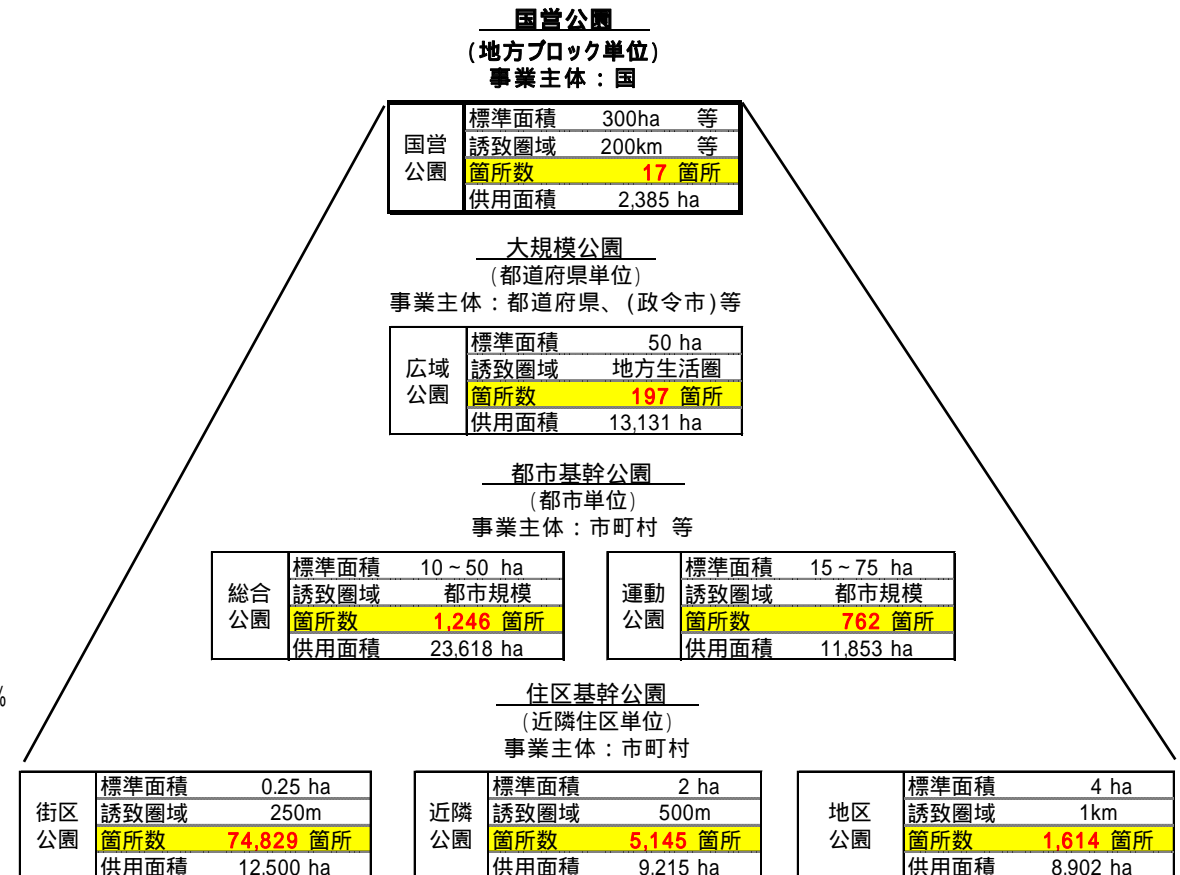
国営公園
（地方ブロック単位）
事業主体：国

| 国営公園 | 標準面積 | 300ha 等 |
|---|---|---|
| | 誘致圏域 | 200km 等 |
| | 箇所数 | 17 箇所 |
| | 供用面積 | 2,385 ha |

大規模公園
（都道府県単位）
事業主体：都道府県、(政令市)等

| 広域公園 | 標準面積 | 50 ha |
|---|---|---|
| | 誘致圏域 | 地方生活圏 |
| | 箇所数 | 197 箇所 |
| | 供用面積 | 13,131 ha |

都市基幹公園
（都市単位）
事業主体：市町村 等

| 総合公園 | 標準面積 | 10～50 ha |
|---|---|---|
| | 誘致圏域 | 都市規模 |
| | 箇所数 | 1,246 箇所 |
| | 供用面積 | 23,618 ha |

| 運動公園 | 標準面積 | 15～75 ha |
|---|---|---|
| | 誘致圏域 | 都市規模 |
| | 箇所数 | 762 箇所 |
| | 供用面積 | 11,853 ha |

%

住区基幹公園
（近隣住区単位）
事業主体：市町村

| 街区公園 | 標準面積 | 0.25 ha |
|---|---|---|
| | 誘致圏域 | 250m |
| | 箇所数 | 74,829 箇所 |
| | 供用面積 | 12,500 ha |

| 近隣公園 | 標準面積 | 2 ha |
|---|---|---|
| | 誘致圏域 | 500m |
| | 箇所数 | 5,145 箇所 |
| | 供用面積 | 9,215 ha |

| 地区公園 | 標準面積 | 4 ha |
|---|---|---|
| | 誘致圏域 | 1km |
| | 箇所数 | 1,614 箇所 |
| | 供用面積 | 8,902 ha |